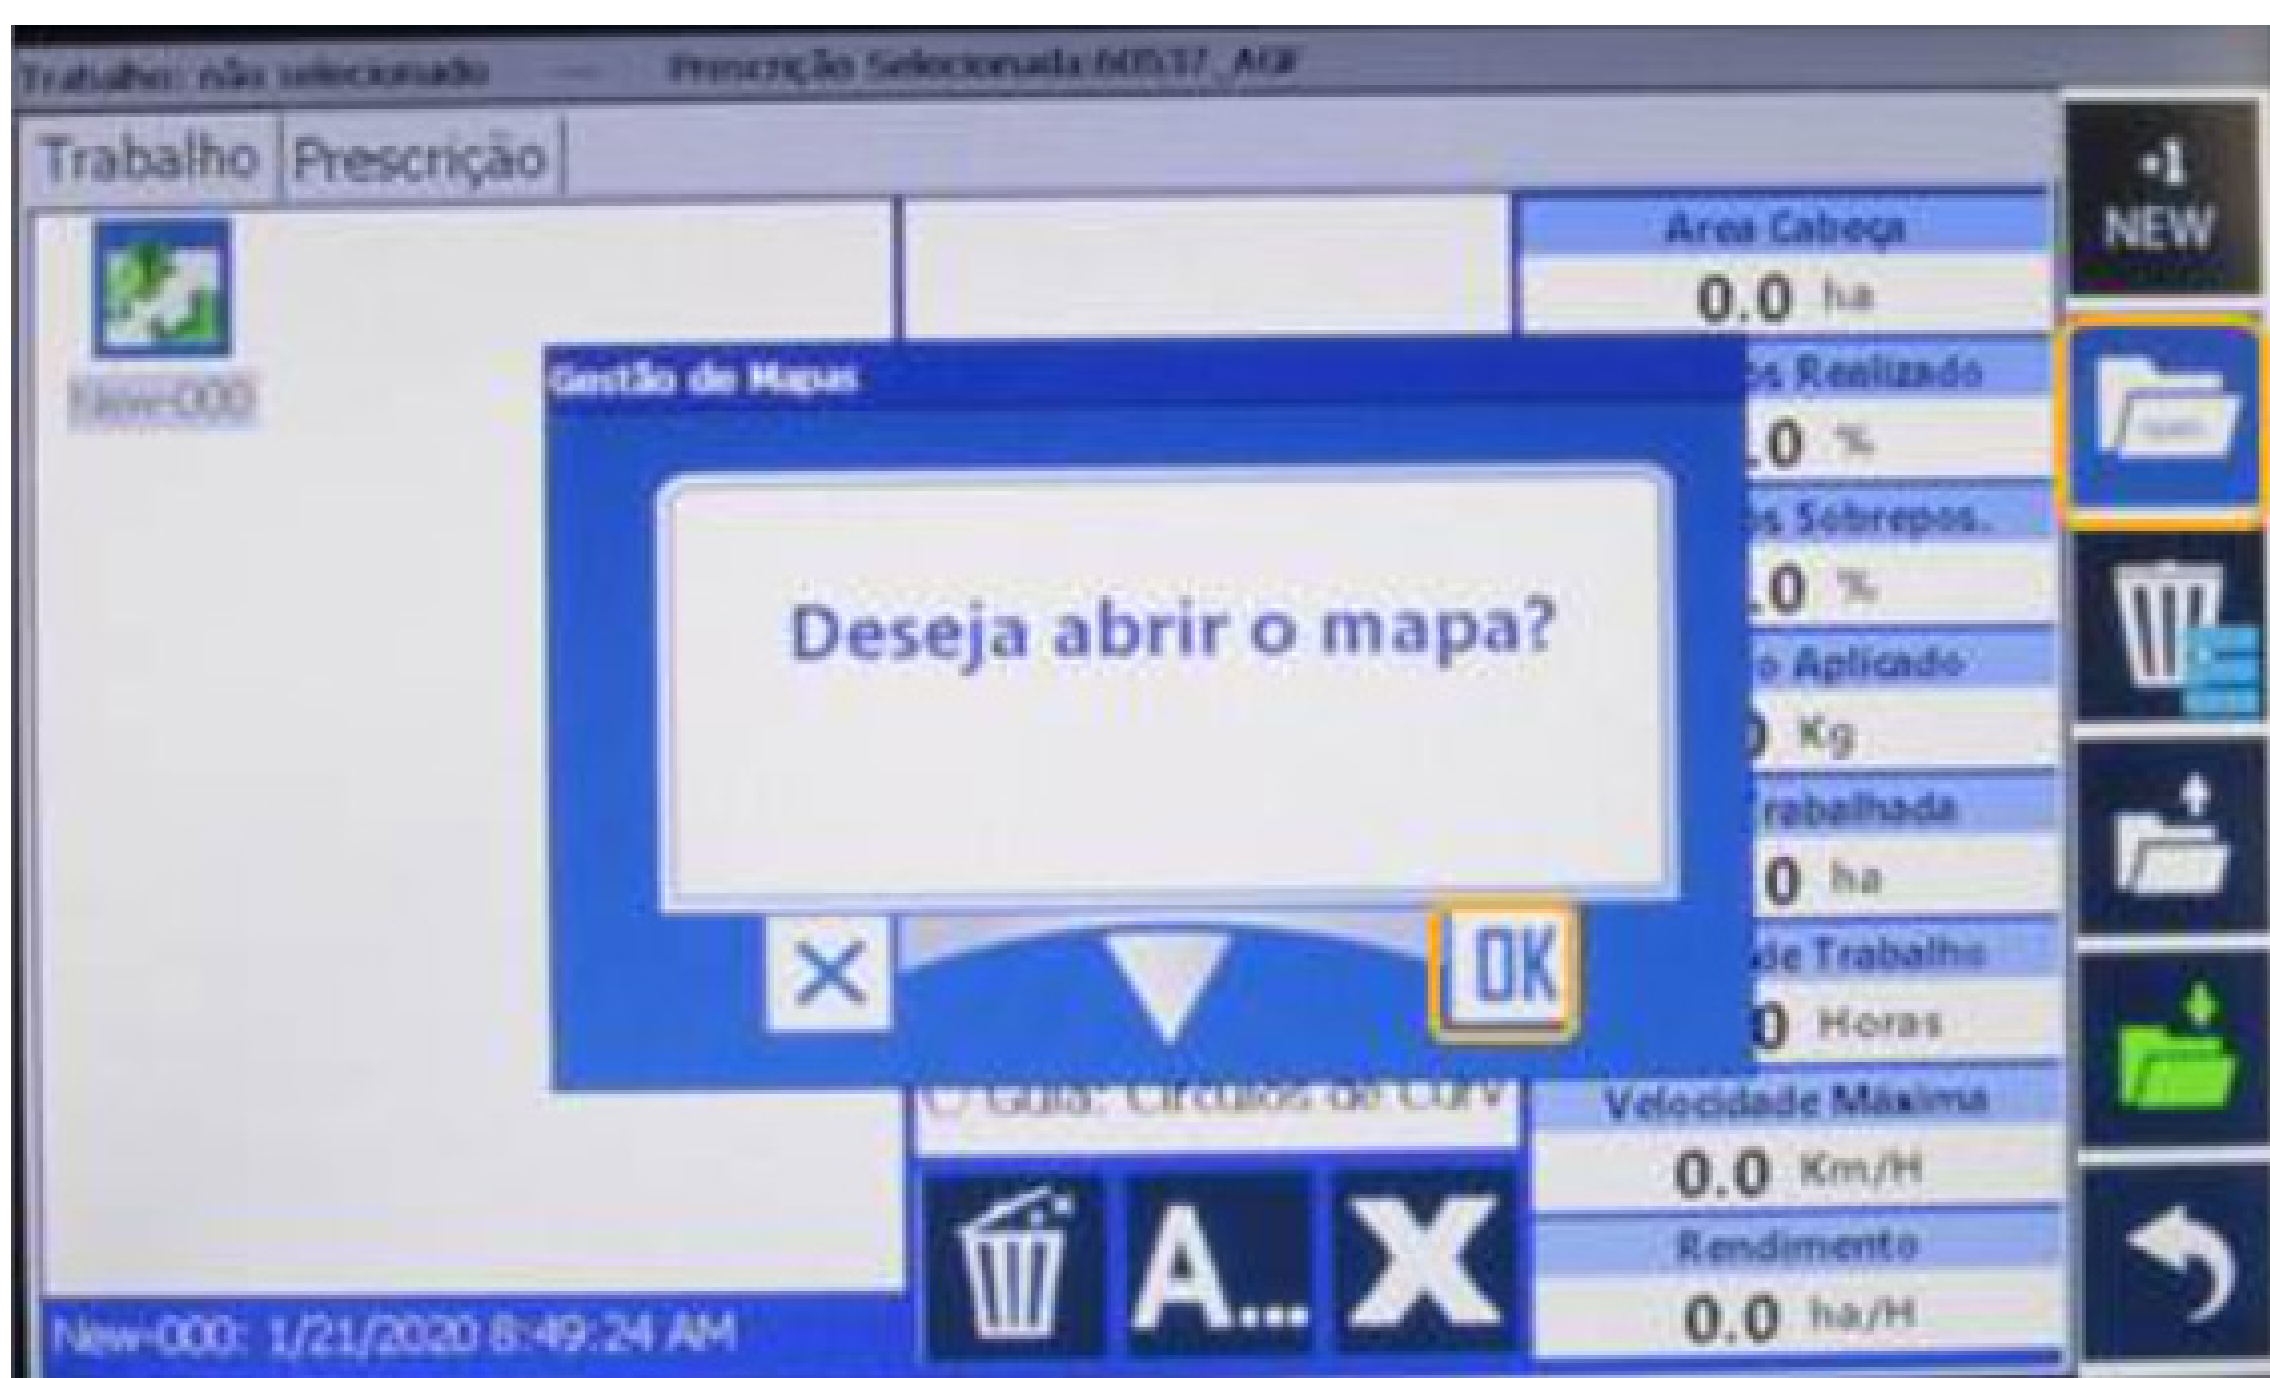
Trabalho: não selecionado — Prescrição Selecionada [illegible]

Trabalho Prescrição

New-000

Gestão de Mapas

Deseja abrir o mapa?

X OK

Guia: Círculos de Curv

A...

New-000: 1/21/2020 8:49:24 AM

Área Cabeça
0.0 ha
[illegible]s Realizado
.0 %
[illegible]s Sobrepos.
.0 %
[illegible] Aplicado
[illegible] Kg
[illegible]rabalhada
.0 ha
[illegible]de Trabalho
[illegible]0 Horas
Velocidade Máxima
0.0 Km/H
Rendimento
0.0 ha/H

+1 NEW